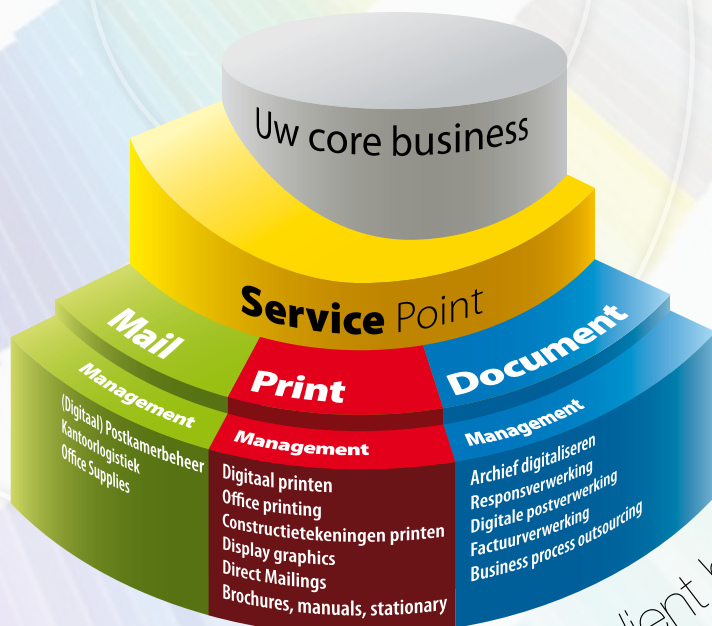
Uw core business

Service Point

Mail

Management

(Digitaal) Postkamerbeheer
Kantoorlogistiek
Office Supplies

Print

Management

Digitaal printen
Office printing
Constructietekeningen printen
Display graphics
Direct Mailings
Brochures, manuals, stationary

Document

Management

Archief digitaliseren
Responsverwerking
Digitale postverwerking
Factuurverwerking
Business process outsourcing

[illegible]